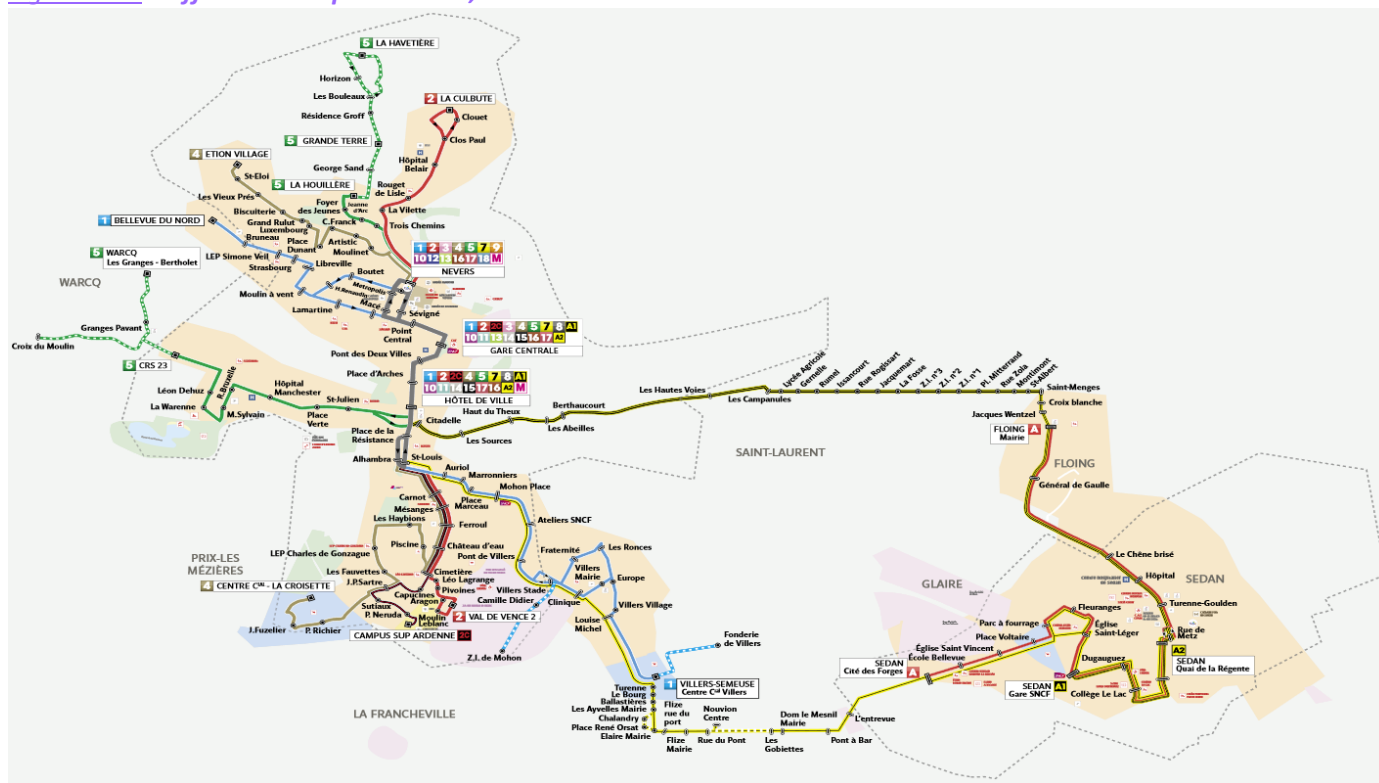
6 LA HAVETIÈRE
Horizon
Les Bouleaux
Résidence Groff
5 GRANDE TERRE
2 LA CULBUTE
Clouet
Clos Paul
Hôpital Belair
4 ETION VILLAGE
St-Eloi
5 LA HOUILLÈRE
George Sand
Rouget de Lisle
Jeanne d'Arc
La Vilette
Trois Chemins
Les Vieux Prés
Bisculterie
Foyer des Jeunes
C.Franck
Grand Rulet
Luxembourg
Bruneau
Place Dunant
Artistic
Moulinet
1 BELLEVUE DU NORD
LEP Simone Veil
Strasbourg
Libreville
Boutet
5 WARCQ Les Granges - Bertholet
WARCQ
Moulin à vent
Metropolis
Macé
Lamartine
Sévigné
Point Central
1 2 3 4 5 7 9 10 12 13 16 17 18 M
NEVERS
Granges Pavant
Croix du Moulin
5 CRS 23
Pont des Deux Villes
1 2 2C 3 4 5 7 8 A1 10 11 13 14 15 16 17 A2
GARE CENTRALE
Place d'Arches
1 2 2C 4 5 7 8 A1 10 11 14 15 17 16 A2 M
HÔTEL DE VILLE
Léon Dehuz
R.Bruelle
Hôpital Manchester
La Warenne
M.Sylvain
St-Julien
Place Verte
Citadelle
Haut du Theux
Les Sources
Berthaucourt
Les Abeilles
Les Hautes Voies
Les Campanules
Lycée Agricole
Gernelle
Rumel
Issancourt
Rue Rogissart
Jacquemart
La Fosse
Z.I. n°3
Z.I. n°2
Z.I. n°1
Pl. Mitterrand
Rue Zola
Montimont
St-Albert
Saint-Menges
Croix blanche
Jacques Wentzel
FLOING Mairie A
FLOING
Place de la Résistance
Alhambra
St-Louis
Auriol
Marronniers
Mohon Place
SAINT-LAURENT
Carnot
Mésanges
Place Marceau
Les Hayblons
Ferroul
Ateliers SNCF
Général de Gaulle
Piscine
Château d'eau
Pont de Villers
Fraternité
Les Ronces
LEP Charles de Gonzague
PRIX-LES MÉZIÈRES
Les Fauvettes
J.P.Sartre
Cimetière
Léo Lagrange
Villers Mairie
Europe
4 CENTRE Cial - LA CROISETTE
Pivoines
Villers Stade
Camille Didier
Clinique
Capucines
Aragon
Sutiaux
P. Neruda
Moulin Leblanc
2 VAL DE VENCE 2
Villers Village
J.Fuzelier
P. Richier
CAMPUS SUP ARDENNE 2C
Louise Michel
Fonderie de Villers
Z.I. de Mohon
Le Chêne brisé
Hôpital
SEDAN
Turenne-Goulden
GLAIRE
Fleuranges
Parc à fourrage
Église Saint-Léger
Place Voltaire
Rue de Metz
A2 SEDAN Quai de la Régente
Église Saint Vincent
École Bellevue
SEDAN Cité des Forges A
Dugauguez
A1 SEDAN Gare SNCF
Collège Le Lac
1 VILLERS-SEMEUSE Centre Cial Villers
Turenne
Le Bourg
Ballastières
Les Ayvelles Mairie
Chalandry
Place René Orsat
Elaire Mairie
Flize rue du port
Flize Mairie
Nouvion Centre
Rue du Pont
Les Gobiettes
Dom le Mesnil Mairie
L'entrevue
Pont à Bar
LA FRANCHEVILLE